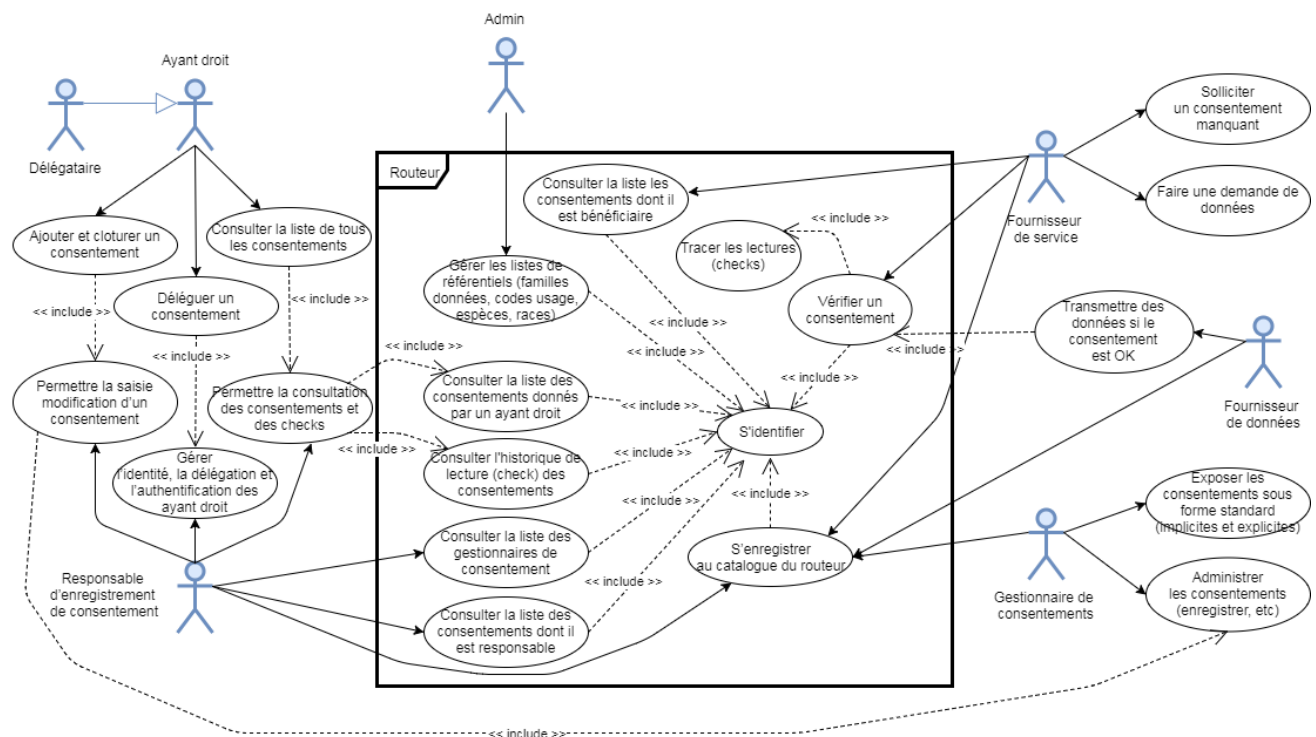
Admin

Ayant droit

Délégataire

Routeur

Consulter la liste les consentements dont il est bénéficiaire

<< include >>

Tracer les lectures (checks)

Solliciter un consentement manquant

Faire une demande de données

Fournisseur de service

Ajouter et cloturer un consentement

Consulter la liste de tous les consentements

Gérer les listes de référentiels (familles données, codes usage, espèces, races)

Vérifier un consentement

Déléguer un consentement

<< include >>

<< include >>

<< include >>

<< include >>

Transmettre des données si le consentement est OK

<< include >>

Fournisseur de données

<< include >>

<< include >>

<< include >>

Permettre la saisie modification d'un consentement

Permettre la consultation des consentements et des checks

Consulter la liste des consentements donnés par un ayant droit

<< include >>

S'identifier

<< include >>

Consulter l'historique de lecture (check) des consentements

<< include >>

Gérer l'identité, la délégation et l'authentification des ayant droit

<< include >>

<< include >>

Exposer les consentements sous forme standard (implicites et explicites)

Consulter la liste des gestionnaires de consentement

S'enregistrer au catalogue du routeur

Responsable d'enregistrement de consentement

<< include >>

Gestionnaire de consentements

Administrer les consentements (enregistrer, etc)

Consulter la liste des consentements dont il est responsable

<< include >>